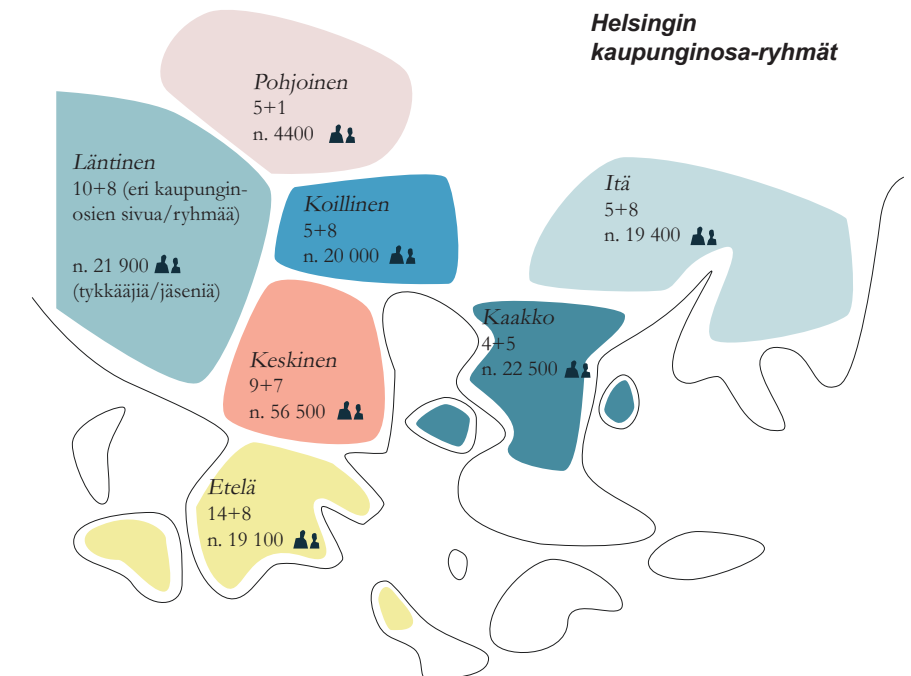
Helsingin kaupunginosa-ryhmät

Pohjoinen
5+1
n. 4400

Läntinen
10+8 (eri kaupunginosien sivua/ryhmää)

n. 21 900
(tykkääjiä/jäseniä)

Koillinen
5+8
n. 20 000

Itä
5+8
n. 19 400

Kaakko
4+5
n. 22 500

Keskinen
9+7
n. 56 500

Etelä
14+8
n. 19 100